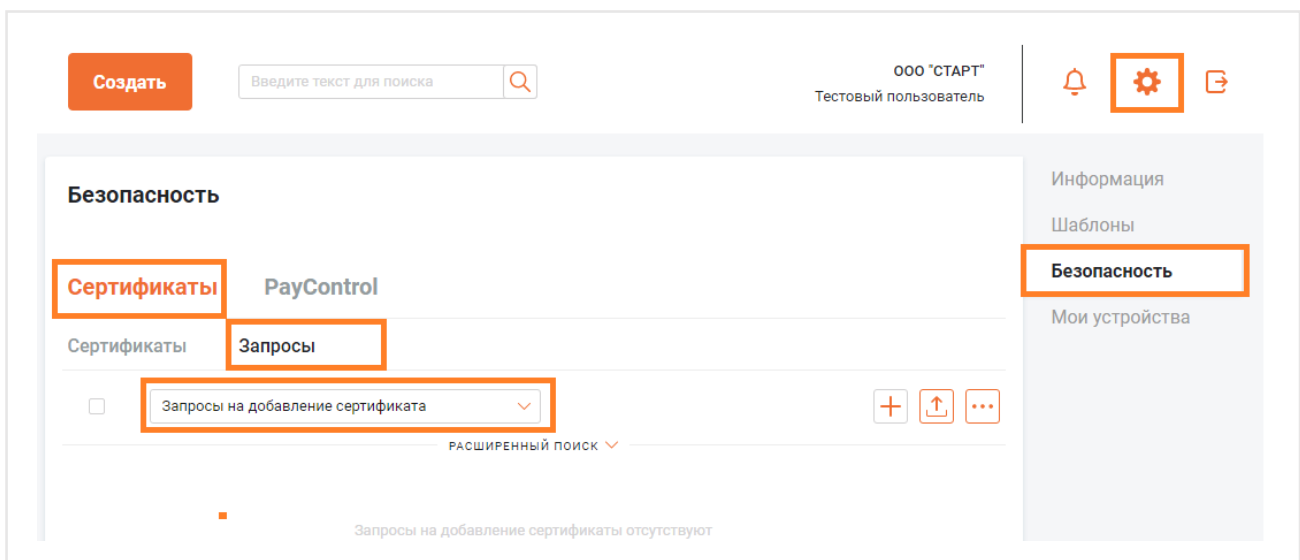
Создать

Введите текст для поиска

ООО "СТАРТ"
Тестовый пользователь

Безопасность

Сертификаты PayControl

Сертификаты Запросы

Запросы на добавление сертификата

РАСШИРЕННЫЙ ПОИСК

Запросы на добавление сертификаты отсутствуют

Информация
Шаблоны
Безопасность
Мои устройства